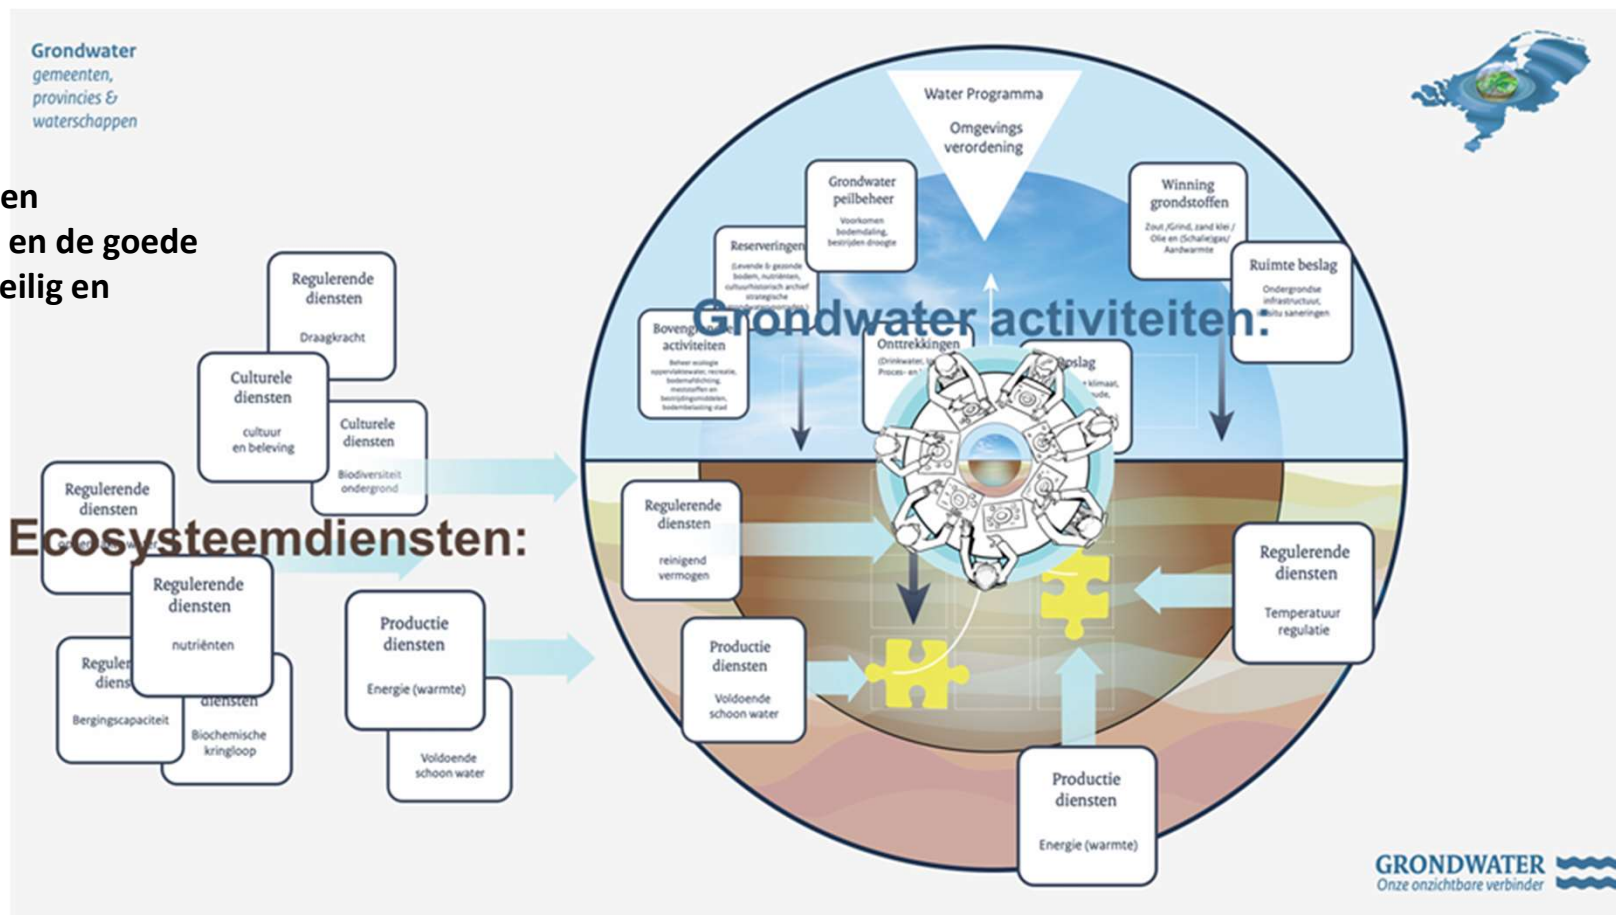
Grondwater
gemeenten,
provincies &
waterschappen

en
en de goede
eilig en

Regulerende
diensten

Draagkracht

Culturele
diensten

cultuur
en beleving

Culturele
diensten

Biodiversiteit
ondergrond

Regulerende
diensten

Ecosysteemdiensten:

Regulerende
diensten

nutriënten

Reguler
diens

Bergingscapaciteit

diensten

Biochemische
kringloop

Productie
diensten

Energie (warmte)

Voldoende
schoon water

Water Programma

Omgevings
verordening

Grondwater
peilbeheer

Voorkomen
bodemdaling,
bestrijden droogte

Reserveringen

(Levende & gezonde bodem, nutriënten, cultuurhistorisch archief strategische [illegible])

Winning
grondstoffen

Zout /Grind, zand klei / Olie en (Schalie)gas/ Aardwarmte

Ruimte beslag

Ondergrondse
infrastructuur,
bodem saneringen

Grondwater activiteiten:

Boveng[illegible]
activiteiten

Beheer ecologie oppervlaktewater, recreatie, bodemafdichting, meststoffen en bestrijdingsmiddelen, bodembelasting stad

Onttrekkingen

(Drinkwater, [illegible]
Proces- en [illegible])

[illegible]pslag

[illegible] klimaat,
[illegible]ude,

Regulerende
diensten

reinigend
vermogen

Regulerende
diensten

Temperatuur
regulatie

Productie
diensten

Voldoende
schoon water

Productie
diensten

Energie (warmte)

GRONDWATER
Onze onzichtbare verbinder